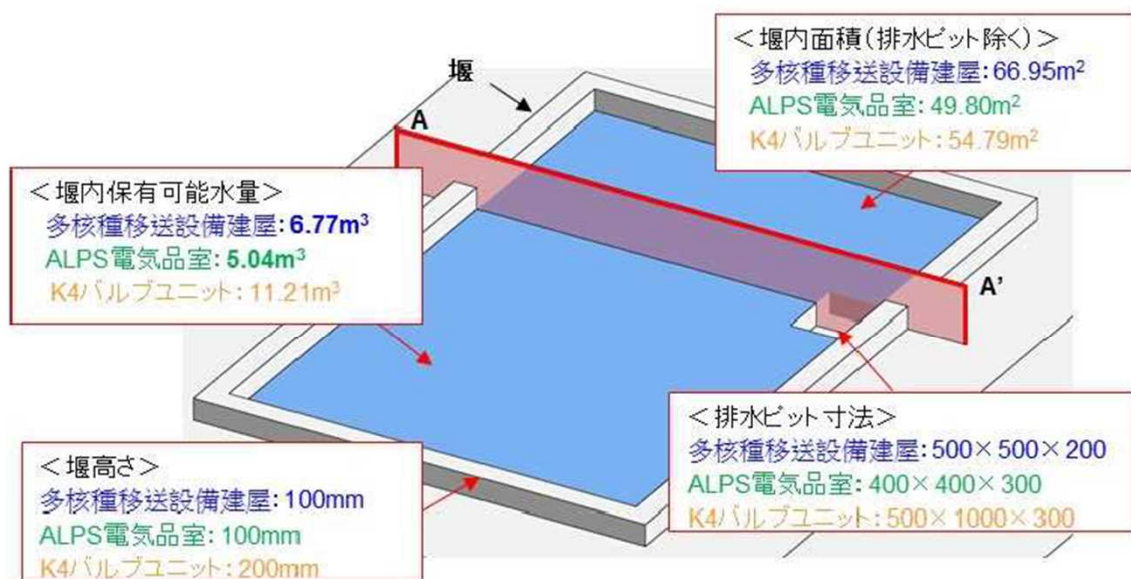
堰

A

A'

<堰内面積(排水ピット除く)>
多核種移送設備建屋: 66.95m$^2$
ALPS電気品室: 49.80m$^2$
K4バルブユニット: 54.79m$^2$

<堰内保有可能水量>
多核種移送設備建屋: 6.77m$^3$
ALPS電気品室: 5.04m$^3$
K4バルブユニット: 11.21m$^3$

<排水ピット寸法>
多核種移送設備建屋: 500×500×200
ALPS電気品室: 400×400×300
K4バルブユニット: 500×1000×300

<堰高さ>
多核種移送設備建屋: 100mm
ALPS電気品室: 100mm
K4バルブユニット: 200mm